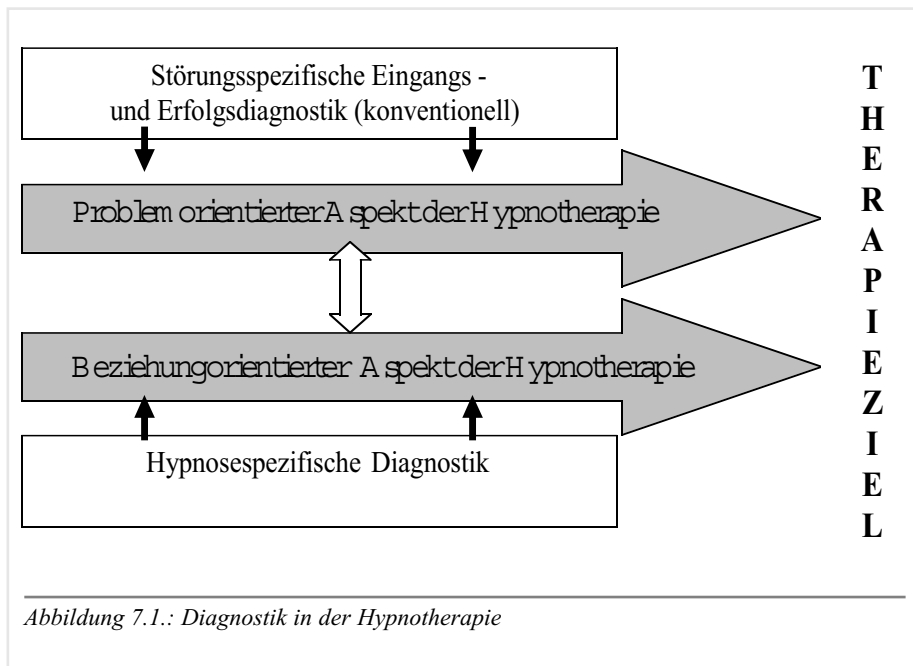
Störungsspezifische Eingangs - und Erfolgsdiagnostik (konventionell)

Problemorientierter Aspekt der Hypnotherapie

Beziehungorientierter Aspekt der Hypnotherapie

Hypnosespezifische Diagnostik

T
H
E
R
A
P
I
E
Z
I
E
L

Abbildung 7.1.: Diagnostik in der Hypnotherapie